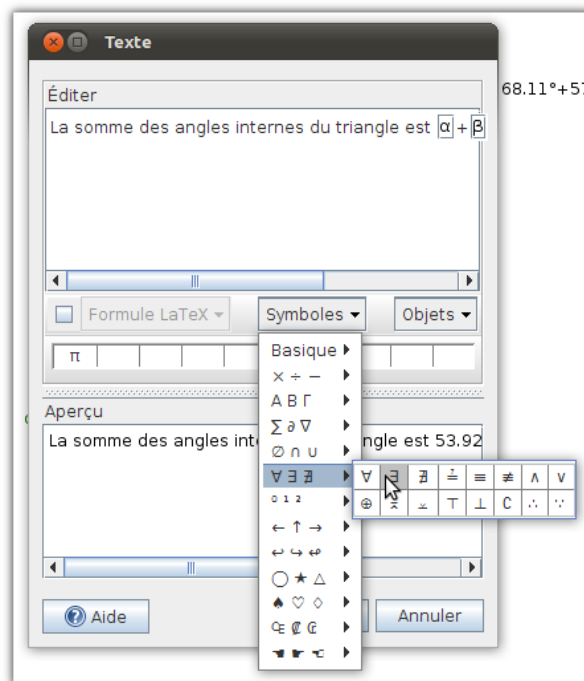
Texte

Éditer

La somme des angles internes du triangle est α + β

68.11°+57

Formule LaTeX

Symboles

Objets

π

Basique

× ÷ −

Α Β Γ

∑ ∂ ∇

∅ ∩ ∪

∀ ∃ ∄

⁰ ¹ ²

← ↑ →

↩ ↪ ↫

◯ ★ △

♠ ♡ ♢

Aperçu

La somme des angles inte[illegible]ngle est 53.92

| ∀ | ∃ | ∄ | ≐ | ≡ | ≢ | ∧ | ∨ |
|---|---|---|---|---|---|---|---|
| ⊕ | ⊼ | ⊻ | ⊤ | ⊥ | ∁ | ∴ | ∵ |

Aide

Annuler